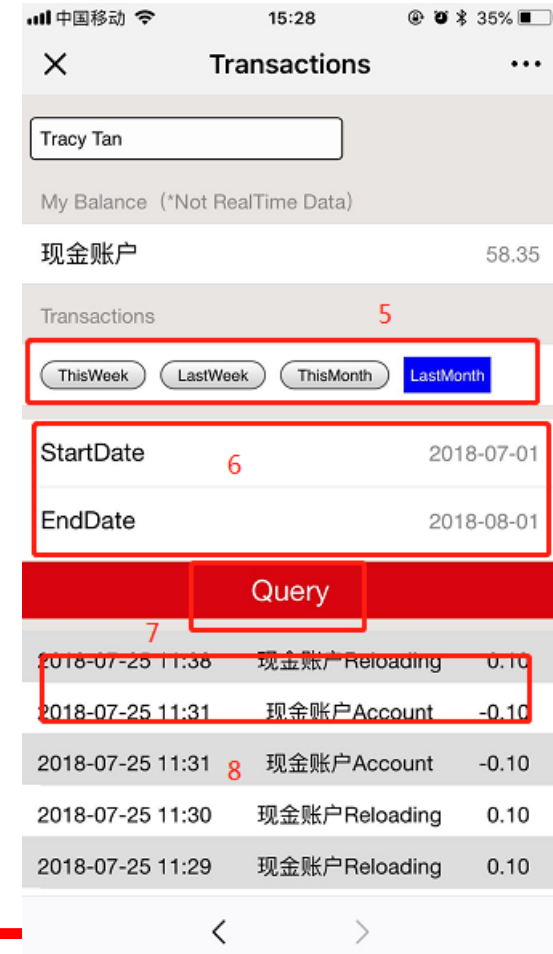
中国移动 15:28 35%

Transactions

Tracy Tan

My Balance（*Not RealTime Data）

现金账户 58.35

Transactions

5

ThisWeek LastWeek ThisMonth LastMonth

StartDate 2018-07-01

6

EndDate 2018-08-01

Query

7

2018-07-25 11:38 现金账户Reloading 0.10

2018-07-25 11:31 现金账户Account -0.10

2018-07-25 11:31 现金账户Account -0.10

8

2018-07-25 11:30 现金账户Reloading 0.10

2018-07-25 11:29 现金账户Reloading 0.10